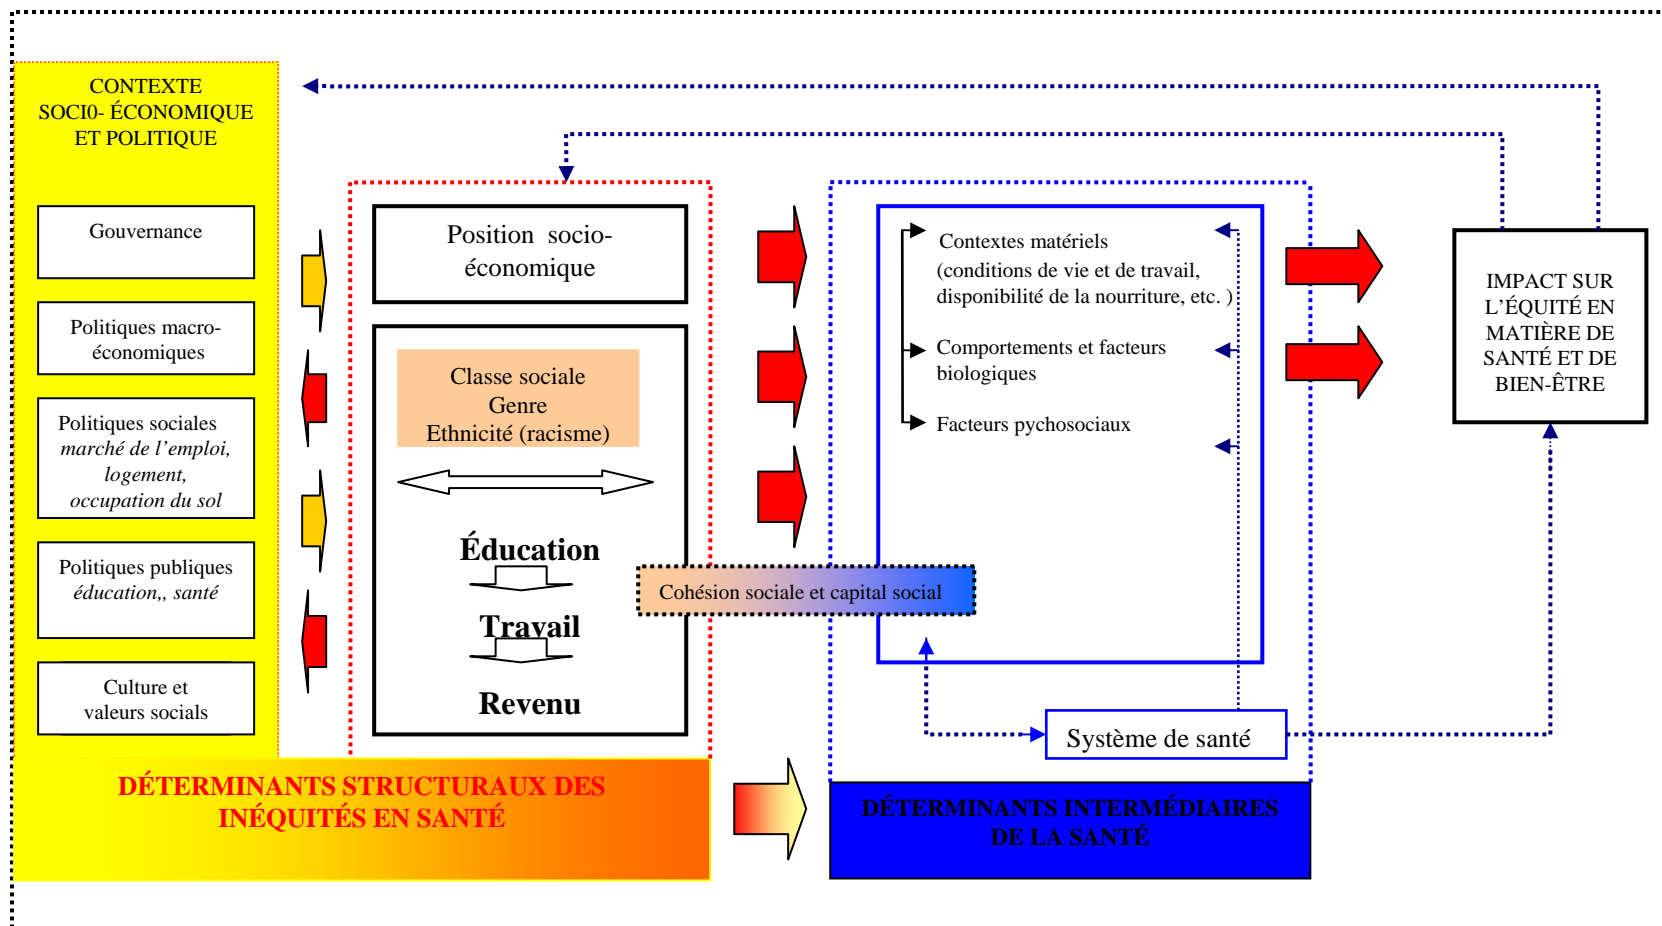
CONTEXTE SOCI0- ÉCONOMIQUE ET POLITIQUE

Gouvernance

Politiques macro-économiques

Politiques sociales
*marché de l'emploi, logement, occupation du sol*

Politiques publiques
*éducation,, santé*

Culture et valeurs socials

Position socio-économique

Classe sociale
Genre
Ethnicité (racisme)

Éducation

Travail

Revenu

Contextes matériels (conditions de vie et de travail, disponibilité de la nourriture, etc. )

Comportements et facteurs biologiques

Facteurs pychosociaux

Cohésion sociale et capital social

Système de santé

IMPACT SUR L'ÉQUITÉ EN MATIÈRE DE SANTÉ ET DE BIEN-ÊTRE

DÉTERMINANTS STRUCTURAUX DES INÉQUITÉS EN SANTÉ

DÉTERMINANTS INTERMÉDIAIRES DE LA SANTÉ